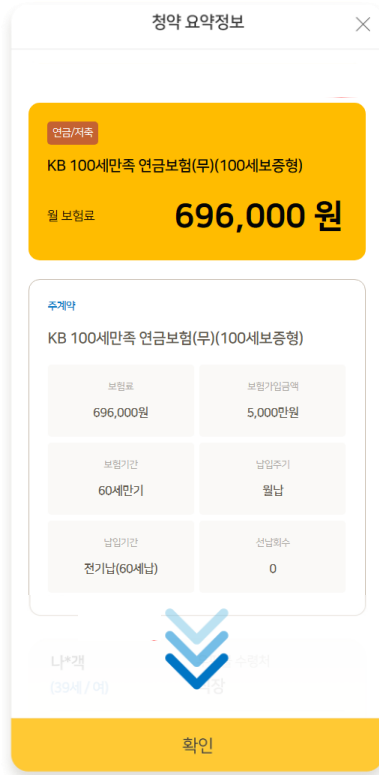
청약 요약정보

연금/저축

KB 100세만족 연금보험(무)(100세보증형)

월 보험료 696,000 원

주계약

KB 100세만족 연금보험(무)(100세보증형)

| 보험료 | 보험가입금액 |
|---|---|
| 696,000원 | 5,000만원 |
| 보험기간 | 납입주기 |
| 60세만기 | 월납 |
| 납입기간 | 선납회수 |
| 전기납(60세납) | 0 |

나*객
(39세 / 여)
수령자
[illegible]장

확인